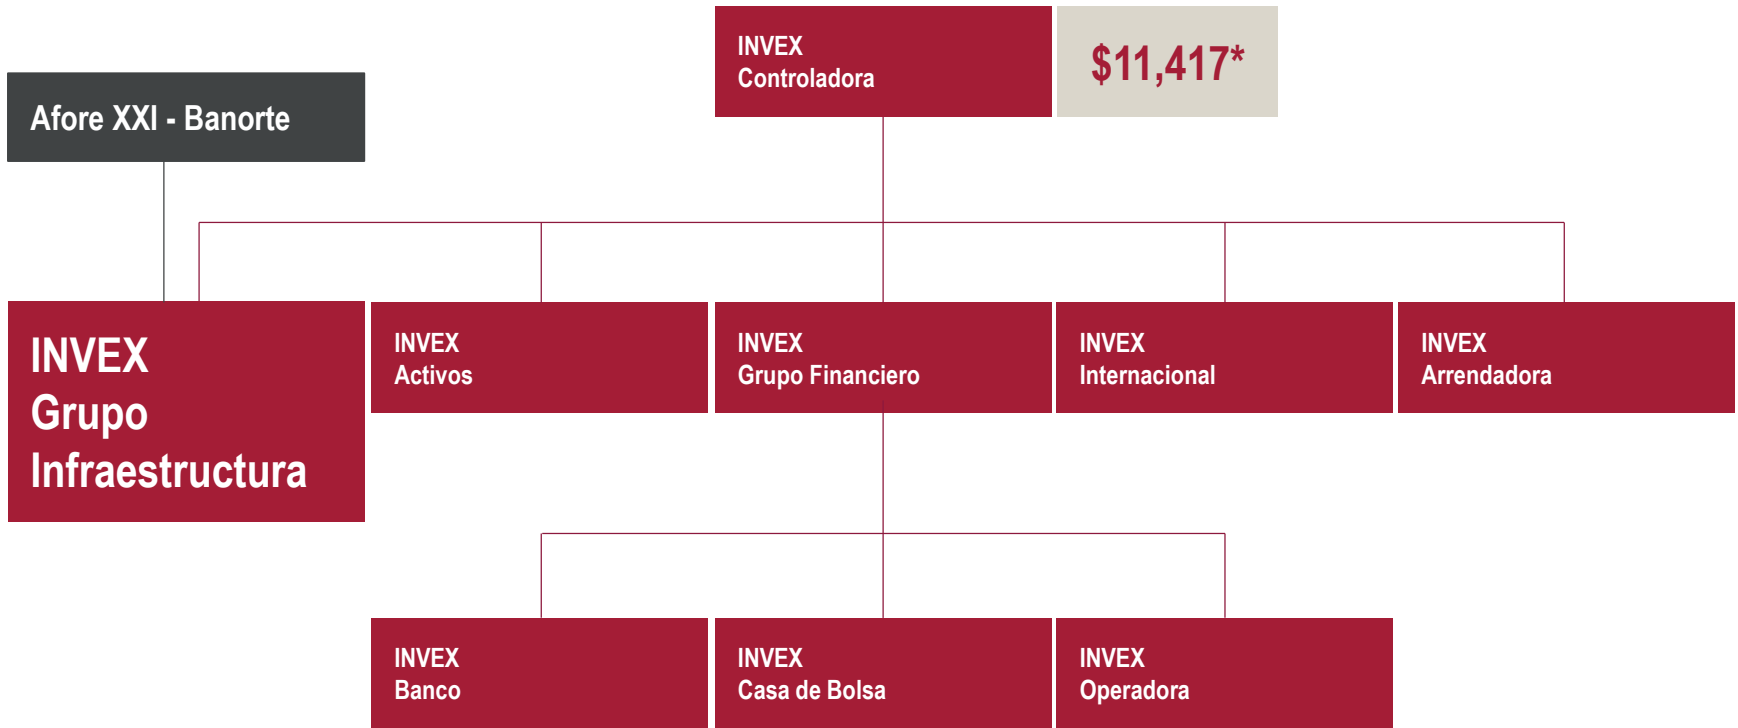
INVEX
Controladora

$11,417*

Afore XXI - Banorte

INVEX
Grupo
Infraestructura

INVEX
Activos

INVEX
Grupo Financiero

INVEX
Internacional

INVEX
Arrendadora

INVEX
Banco

INVEX
Casa de Bolsa

INVEX
Operadora